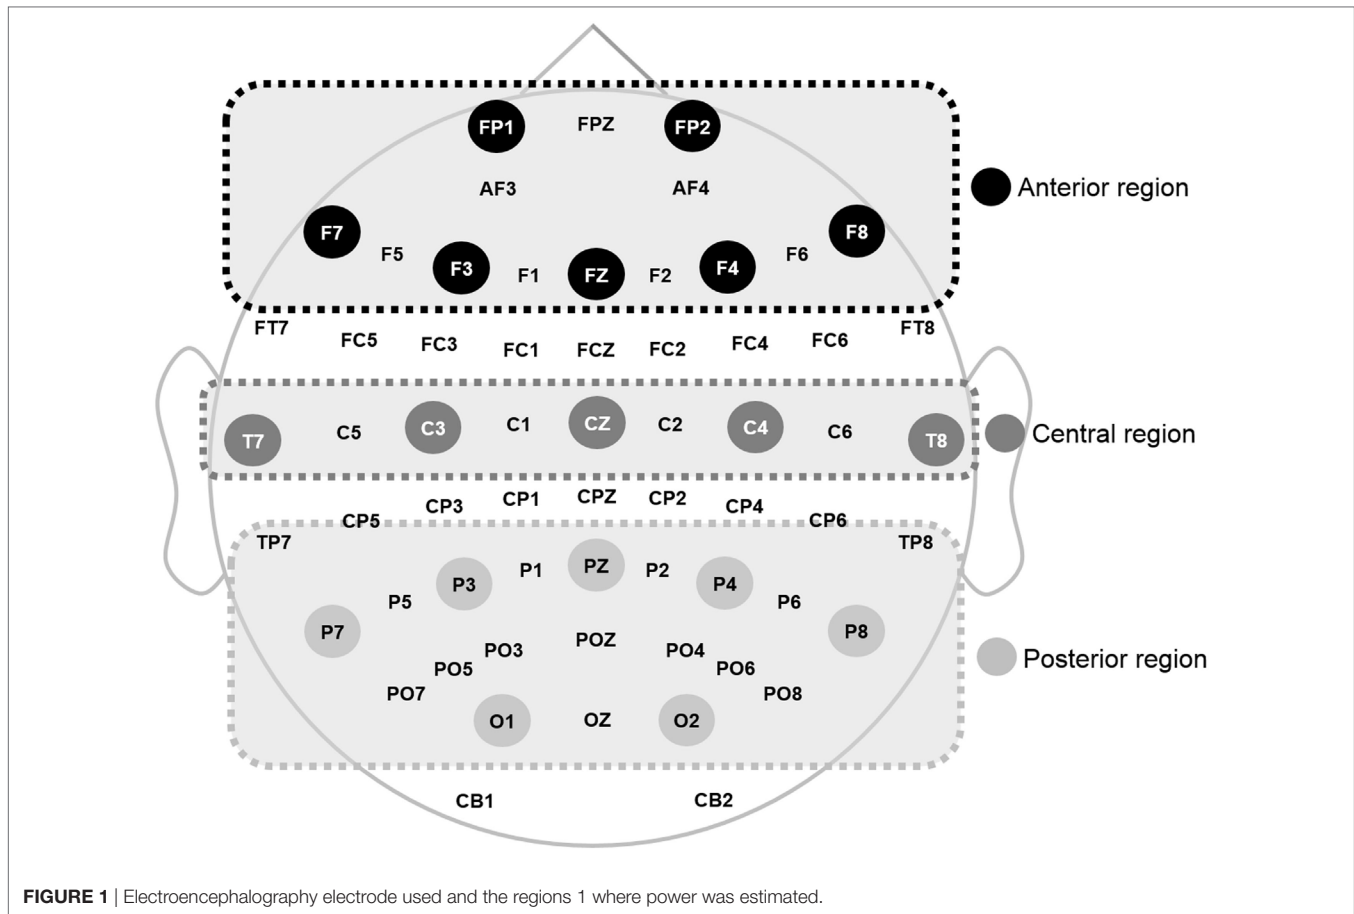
FP1 FPZ FP2
AF3 AF4
F7 F5 F3 F1 FZ F2 F4 F6 F8
Anterior region
FT7 FC5 FC3 FC1 FCZ FC2 FC4 FC6 FT8
T7 C5 C3 C1 CZ C2 C4 C6 T8
Central region
CP5 CP3 CP1 CPZ CP2 CP4 CP6
TP7 TP8
P1 PZ P2
P5 P3 P4 P6
P7 P8
PO3 POZ PO4
PO5 PO6
PO7 PO8
O1 OZ O2
Posterior region
CB1 CB2

FIGURE 1 | Electroencephalography electrode used and the regions 1 where power was estimated.